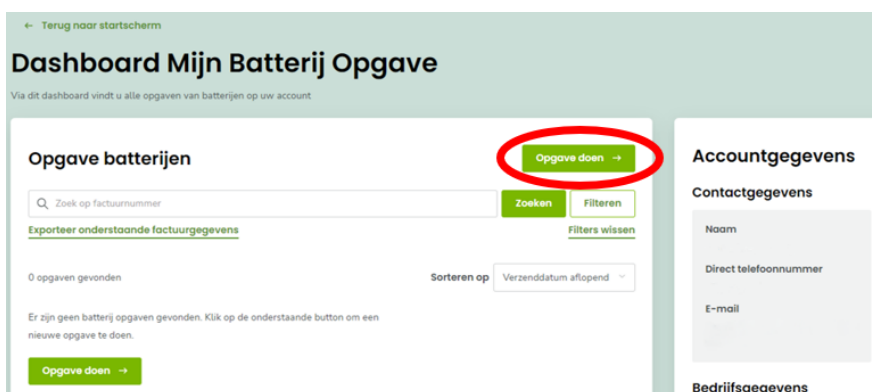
← Terug naar startscherm

Dashboard Mijn Batterij Opgave

Via dit dashboard vindt u alle opgaven van batterijen op uw account

Opgave batterijen

Opgave doen →

Zoek op factuurnummer

Zoeken

Filteren

Exporteer onderstaande factuurgegevens

Filters wissen

0 opgaven gevonden

Sorteren op

Verzenddatum aflopend

Er zijn geen batterij opgaven gevonden. Klik op de onderstaande button om een nieuwe opgave te doen.

Opgave doen →

Accountgegevens

Contactgegevens

Naam

Direct telefoonnummer

E-mail

Bedrijfsgegevens